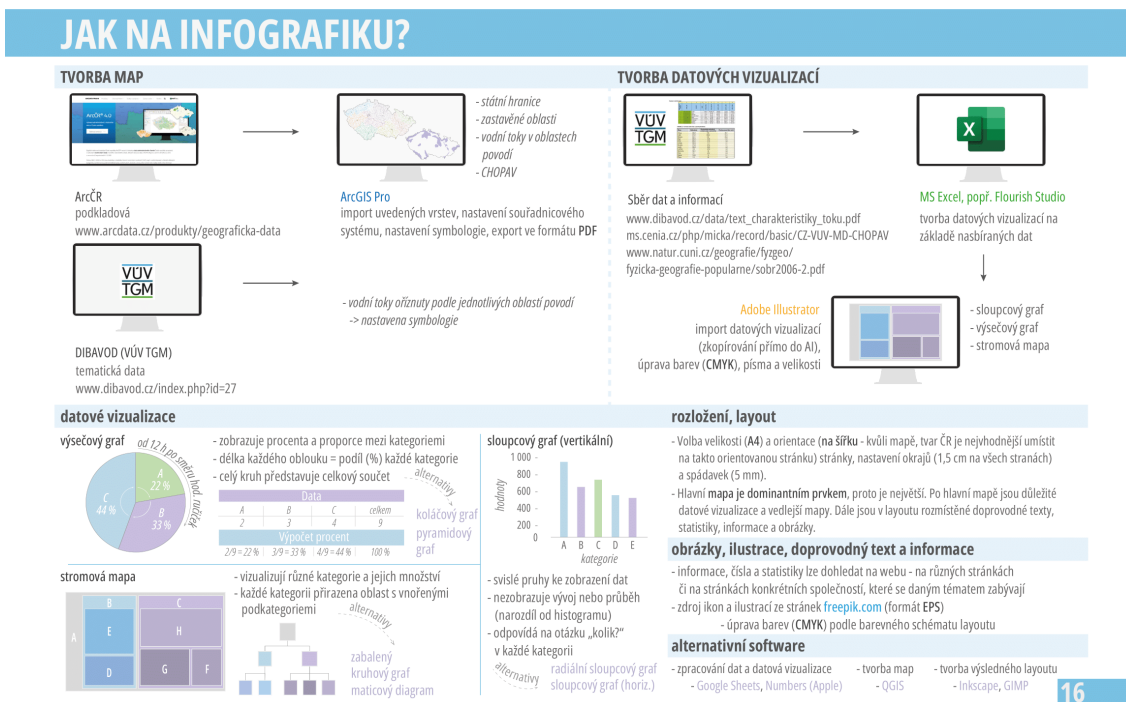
JAK NA INFOGRAFIKU?

TVORBA MAP

ArcČR
podkladová
www.arcdata.cz/produkty/geograficka-data

ArcGIS Pro
import uvedených vrstev, nastavení souřadnicového systému, nastavení symbologie, export ve formátu PDF

- státní hranice
- zastavěné oblasti
- vodní toky v oblastech povodí
- CHOPAV

VÚV TGM

- vodní toky oříznuty podle jednotlivých oblastí povodí
-> nastavena symbologie

DIBAVOD (VÚV TGM)
tematická data
www.dibavod.cz/index.php?id=27

TVORBA DATOVÝCH VIZUALIZACÍ

VÚV TGM

Sběr dat a informací
www.dibavod.cz/data/text_charakteristiky_toku.pdf
ms.cenia.cz/php/micka/record/basic/CZ-VUV-MD-CHOPAV
www.natur.cuni.cz/geografie/fyzgeo/fyzicka-geografie-popularne/sobr2006-2.pdf

MS Excel, popř. Flourish Studio
tvorba datových vizualizací na základě nasbíraných dat

Adobe Illustrator
import datových vizualizací (zkopírování přímo do AI), úprava barev (CMYK), písma a velikosti

- sloupcový graf
- výsečový graf
- stromová mapa

datové vizualizace

výsečový graf
od 12 h po směru hod. ručiček
A 22 %
B 33 %
C 44 %

- zobrazuje procenta a proporce mezi kategoriemi
- délka každého oblouku = podíl (%) každé kategorie
- celý kruh představuje celkový součet

| Data | | | |
|---|---|---|---|
| A | B | C | celkem |
| 2 | 3 | 4 | 9 |
| Výpočet procent | | | |
| 2/9 = 22 % | 3/9 = 33 % | 4/9 = 44 % | 100 % |

alternativy
koláčový graf
pyramidový graf

sloupcový graf (vertikální)
1 000
800
600
400
200
0
hodnoty
A B C D E
kategorie

stromová mapa
A B C E H D G F

- vizualizují různé kategorie a jejich množství
- každé kategorii přiřazena oblast s vnořenými podkategoriemi

alternativy
zabalený kruhový graf
maticový diagram

- svislé pruhy ke zobrazení dat
- nezobrazuje vývoj nebo průběh (narozdíl od histogramu)
- odpovídá na otázku „kolik?" v každé kategorii

alternativy
radiální sloupcový graf
sloupcový graf (horiz.)

rozložení, layout

- Volba velikosti (A4) a orientace (na šířku - kvůli mapě, tvar ČR je nejvhodnější umístit na takto orientovanou stránku) stránky, nastavení okrajů (1,5 cm na všech stranách) a spádavek (5 mm).
- Hlavní mapa je dominantním prvkem, proto je největší. Po hlavní mapě jsou důležité datové vizualizace a vedlejší mapy. Dále jsou v layoutu rozmístěné doprovodné texty, statistiky, informace a obrázky.

obrázky, ilustrace, doprovodný text a informace

- informace, čísla a statistiky lze dohledat na webu - na různých stránkách či na stránkách konkrétních společností, které se daným tématem zabývají
- zdroj ikon a ilustrací ze stránek freepik.com (formát EPS)
- úprava barev (CMYK) podle barevného schématu layoutu

alternativní software

- zpracování dat a datová vizualizace
- Google Sheets, Numbers (Apple)
- tvorba map
- QGIS
- tvorba výsledného layoutu
- Inkscape, GIMP

16